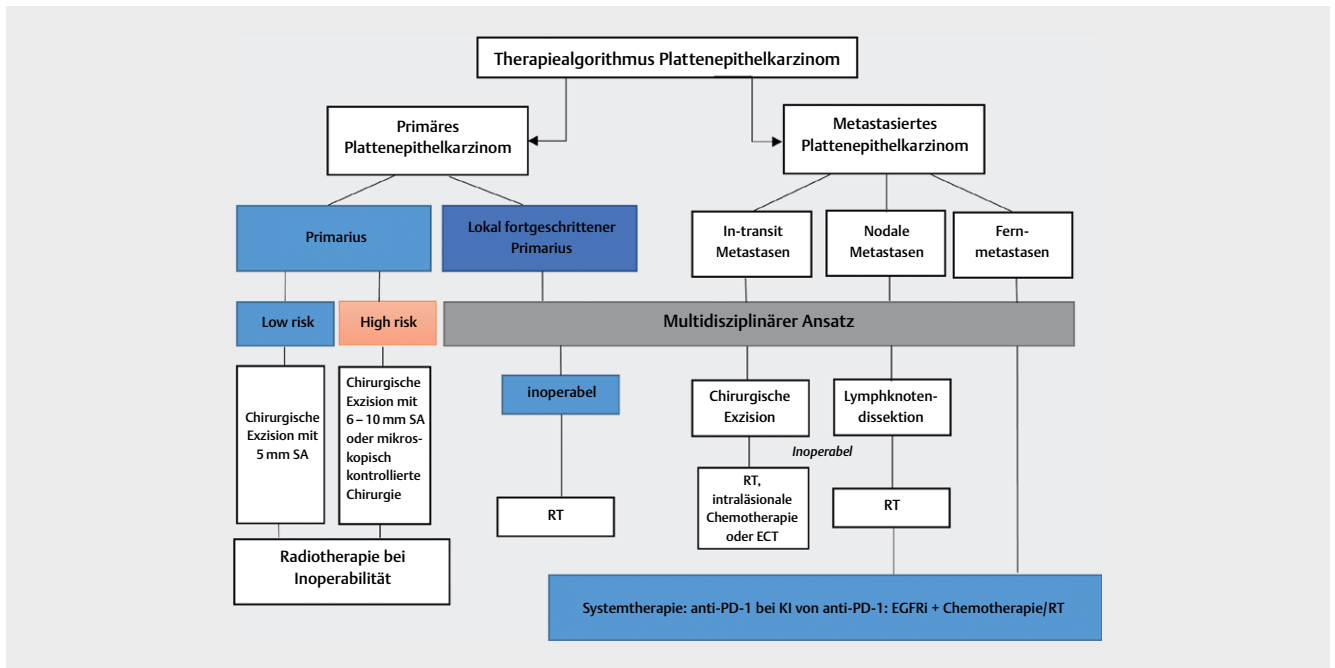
Therapiealgorithmus Plattenepithelkarzinom

Primäres Plattenepithelkarzinom

Metastasiertes Plattenepithelkarzinom

Primarius

Lokal fortgeschrittener Primarius

In-transit Metastasen

Nodale Metastasen

Fernmetastasen

Low risk

High risk

Multidisziplinärer Ansatz

Chirurgische Exzision mit 5 mm SA

Chirurgische Exzision mit 6 – 10 mm SA oder mikroskopisch kontrollierte Chirurgie

inoperabel

Chirurgische Exzision

Lymphknotendissektion

Inoperabel

RT, intraläsionale Chemotherapie oder ECT

RT

RT

Radiotherapie bei Inoperabilität

Systemtherapie: anti-PD-1 bei KI von anti-PD-1: EGFRi + Chemotherapie/RT